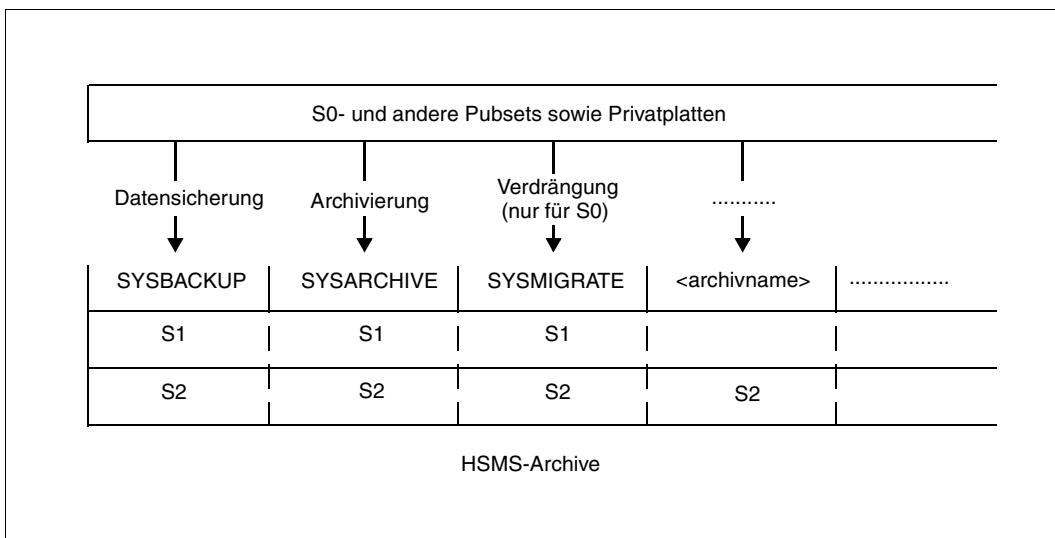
S0- und andere Pubsets sowie Privatplatten

Datensicherung

Archivierung

Verdrängung (nur für S0)

...........

| SYSBACKUP | SYSARCHIVE | SYSMIGRATE | <archivname> | ................ |
|---|---|---|---|---|
| S1 | S1 | S1 | | |
| S2 | S2 | S2 | S2 | |

HSMS-Archive